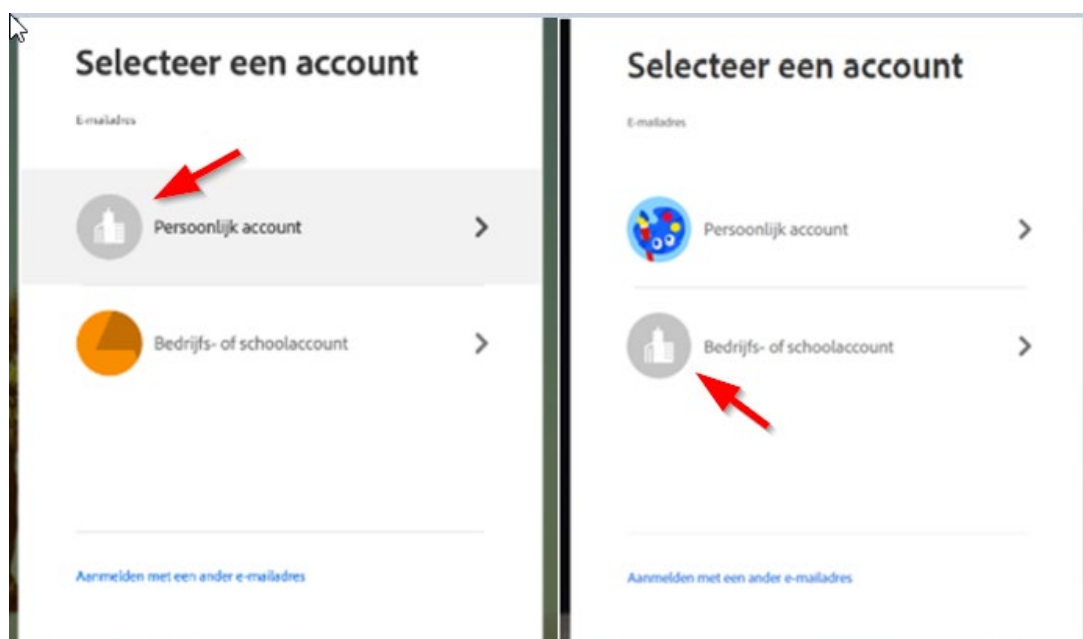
Selecteer een account

E-mailadres

Persoonlijk account

Bedrijfs- of schoolaccount

Aanmelden met een ander e-mailadres

Selecteer een account

E-mailadres

Persoonlijk account

Bedrijfs- of schoolaccount

Aanmelden met een ander e-mailadres